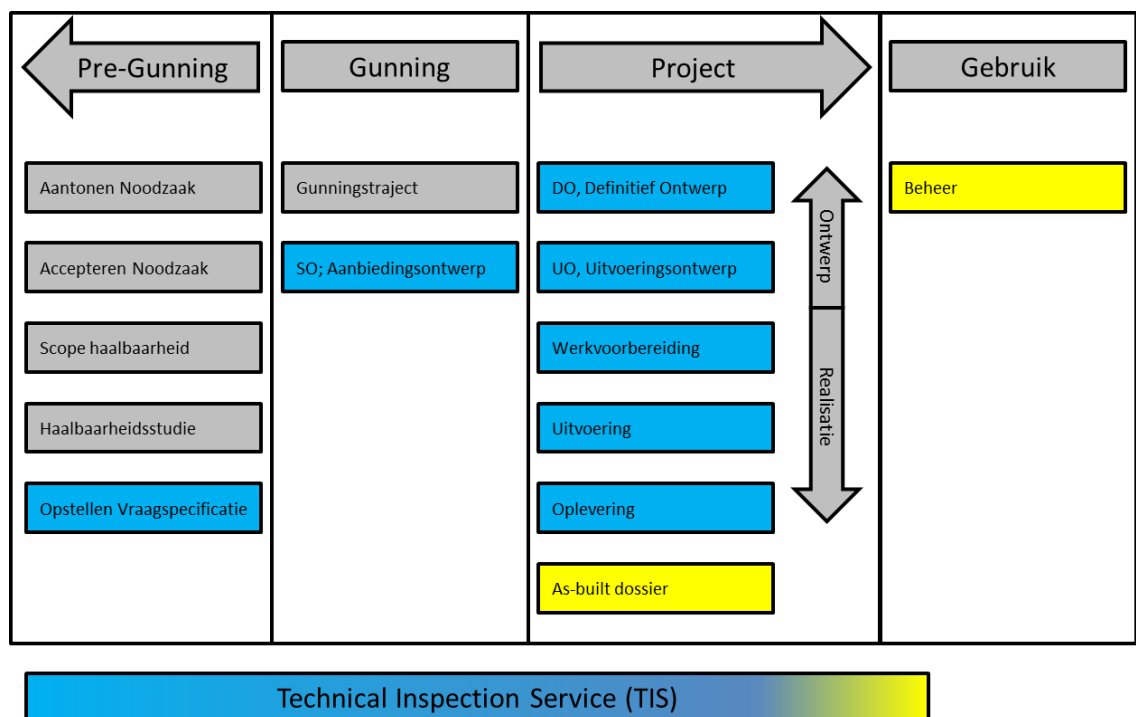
Pre-Gunning

Aantonen Noodzaak

Accepteren Noodzaak

Scope haalbaarheid

Haalbaarheidsstudie

Opstellen Vraagspecificatie

Gunning

Gunningstraject

SO; Aanbiedingsontwerp

Project

DO, Definitief Ontwerp

UO, Uitvoeringsontwerp

Werkvoorbereiding

Uitvoering

Oplevering

As-built dossier

Ontwerp

Realisatie

Gebruik

Beheer

Technical Inspection Service (TIS)